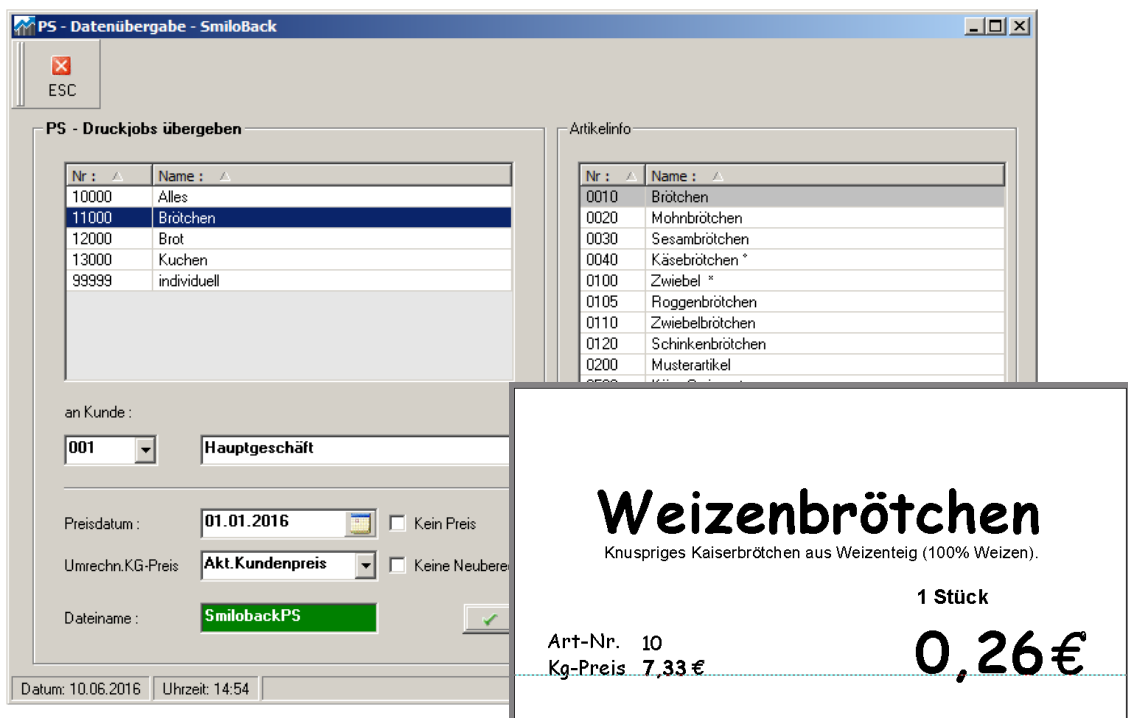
PS - Datenübergabe - SmiloBack

ESC

PS - Druckjobs übergeben

| Nr : | Name : |
|---|---|
| 10000 | Alles |
| 11000 | Brötchen |
| 12000 | Brot |
| 13000 | Kuchen |
| 99999 | individuell |

an Kunde :

001 Hauptgeschäft

Preisdatum : 01.01.2016 Kein Preis

Umrechn.KG-Preis Akt.Kundenpreis Keine Neuberec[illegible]

Dateiname : SmilobackPS

Artikelinfo

| Nr : | Name : |
|---|---|
| 0010 | Brötchen |
| 0020 | Mohnbrötchen |
| 0030 | Sesambrötchen |
| 0040 | Käsebrötchen * |
| 0100 | Zwiebel * |
| 0105 | Roggenbrötchen |
| 0110 | Zwiebelbrötchen |
| 0120 | Schinkenbrötchen |
| 0200 | Musterartikel |
| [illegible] | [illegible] |

Datum: 10.06.2016 Uhrzeit: 14:54

Weizenbrötchen

Knuspriges Kaiserbrötchen aus Weizenteig (100% Weizen).

1 Stück

Art-Nr. 10

Kg-Preis 7,33 €

0,26 €